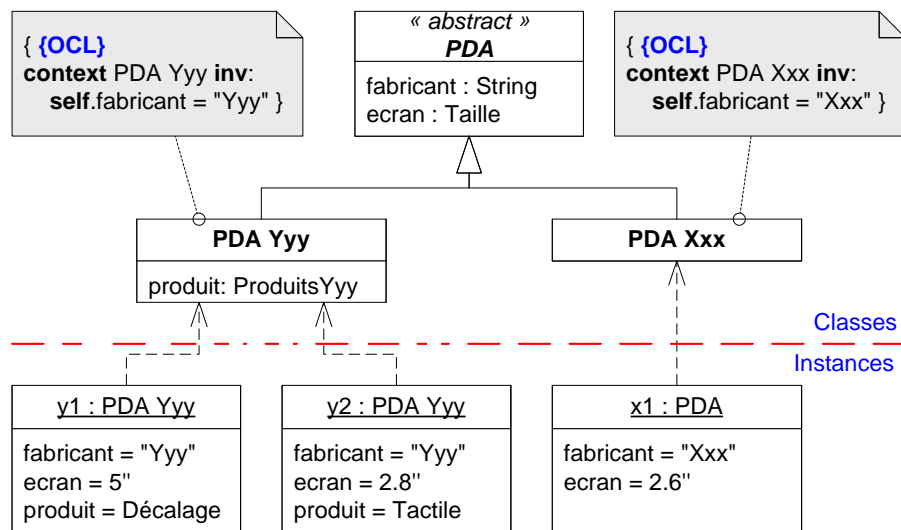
{ {OCL}
context PDA Yyy inv:
self.fabricant = "Yyy" }

« abstract »
PDA

fabricant : String
ecran : Taille

{ {OCL}
context PDA Xxx inv:
self.fabricant = "Xxx" }

PDA Yyy

produit: ProduitsYyy

PDA Xxx

Classes

Instances

y1 : PDA Yyy

fabricant = "Yyy"
ecran = 5''
produit = Décalage

y2 : PDA Yyy

fabricant = "Yyy"
ecran = 2.8''
produit = Tactile

x1 : PDA

fabricant = "Xxx"
ecran = 2.6''